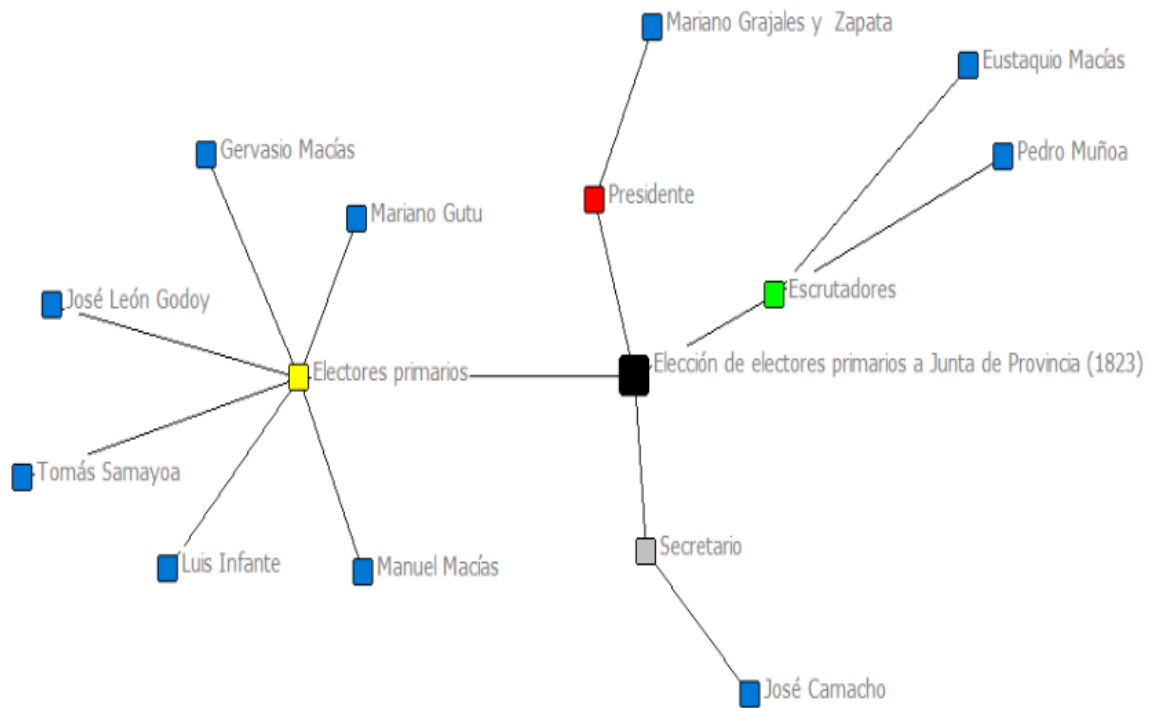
Mariano Grajales y Zapata

Eustaquio Macías

Gervasio Macías

Pedro Muñoa

Presidente

Mariano Gutu

José León Godoy

Escrutadores

Electores primarios

Elección de electores primarios a Junta de Provincia (1823)

Tomás Samayoa

Secretario

Luis Infante

Manuel Macías

José Camacho